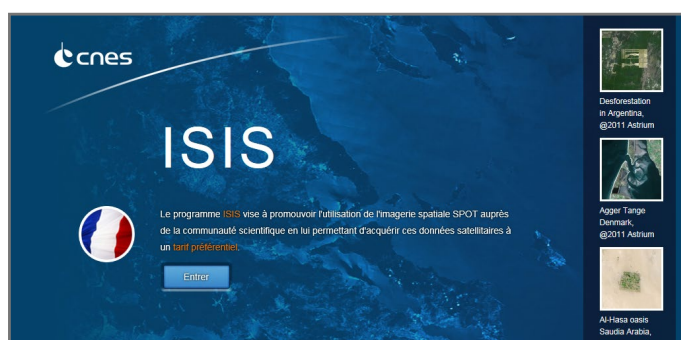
cnes

ISIS

Le programme ISIS vise à promouvoir l'utilisation de l'imagerie spatiale SPOT auprès de la communauté scientifique en lui permettant d'acquérir ces données satellitaires à un tarif préférentiel.

Entrer

Desforestation in Argentina, @2011 Astrium

Agger Tange Denmark, @2011 Astrium

Al-Hasa oasis Saudia Arabia,